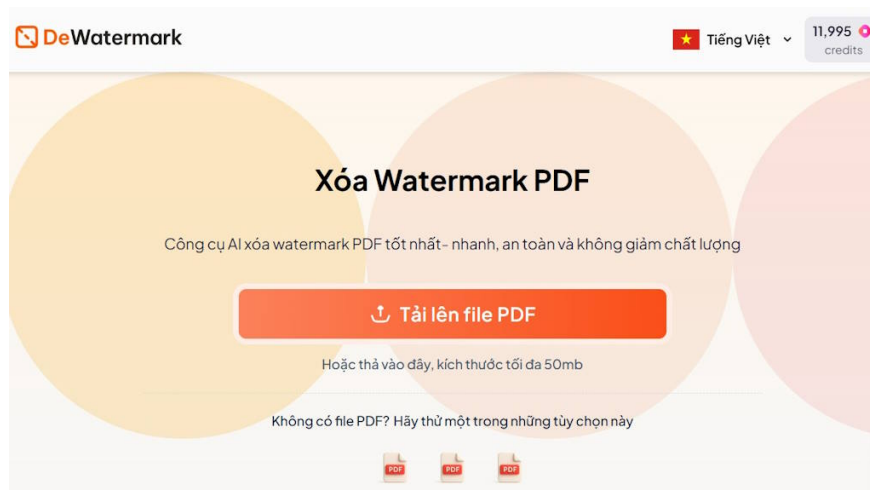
DeWatermark

Tiếng Việt

11,995
credits

Xóa Watermark PDF

Công cụ AI xóa watermark PDF tốt nhất - nhanh, an toàn và không giảm chất lượng

Tải lên file PDF

Hoặc thả vào đây, kích thước tối đa 50mb

Không có file PDF? Hãy thử một trong những tùy chọn này

PDF

PDF

PDF